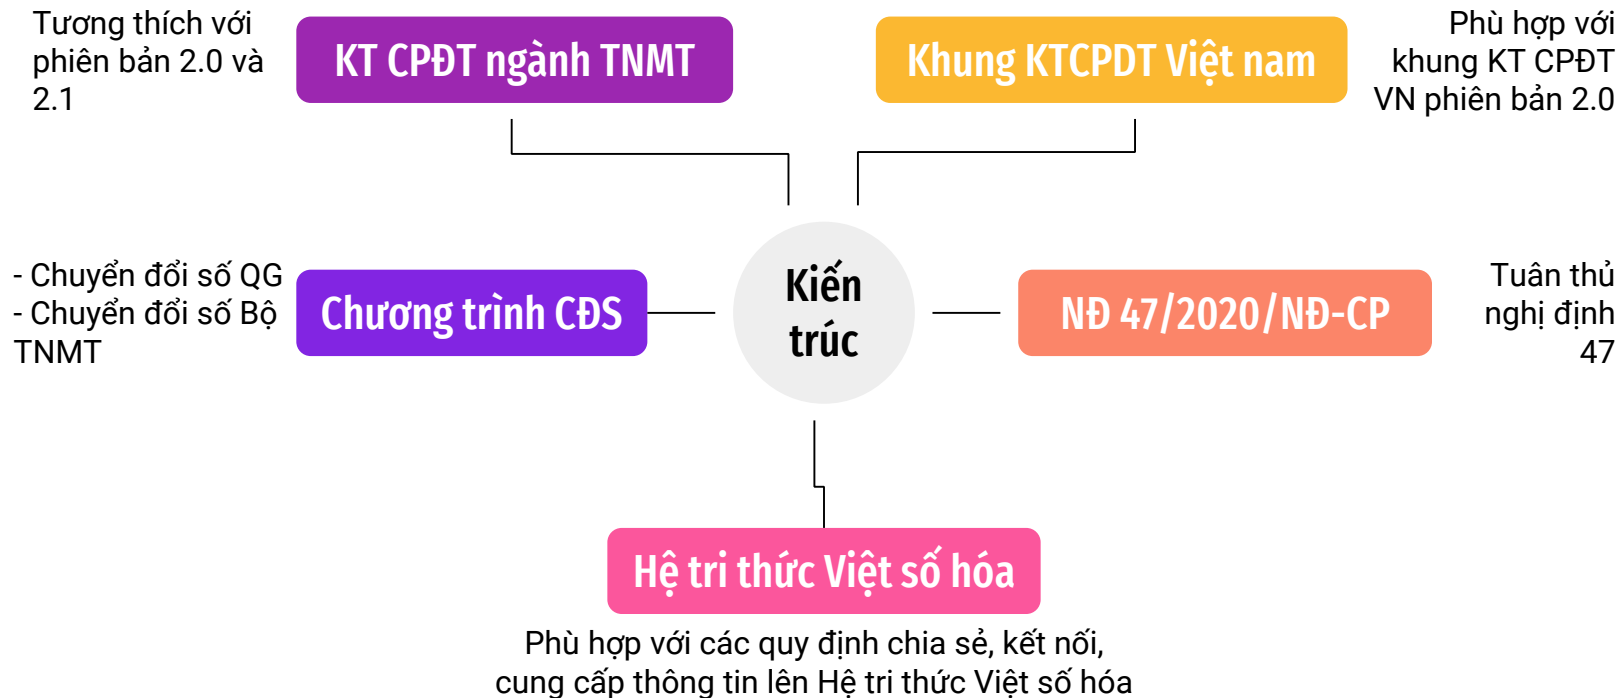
Tương thích với phiên bản 2.0 và 2.1

KT CPĐT ngành TNMT

Khung KTCPDT Việt nam

Phù hợp với khung KT CPĐT VN phiên bản 2.0

- Chuyển đổi số QG
- Chuyển đổi số Bộ TNMT

Chương trình CĐS

Kiến trúc

NĐ 47/2020/NĐ-CP

Tuân thủ nghị định 47

Hệ tri thức Việt số hóa

Phù hợp với các quy định chia sẻ, kết nối, cung cấp thông tin lên Hệ tri thức Việt số hóa